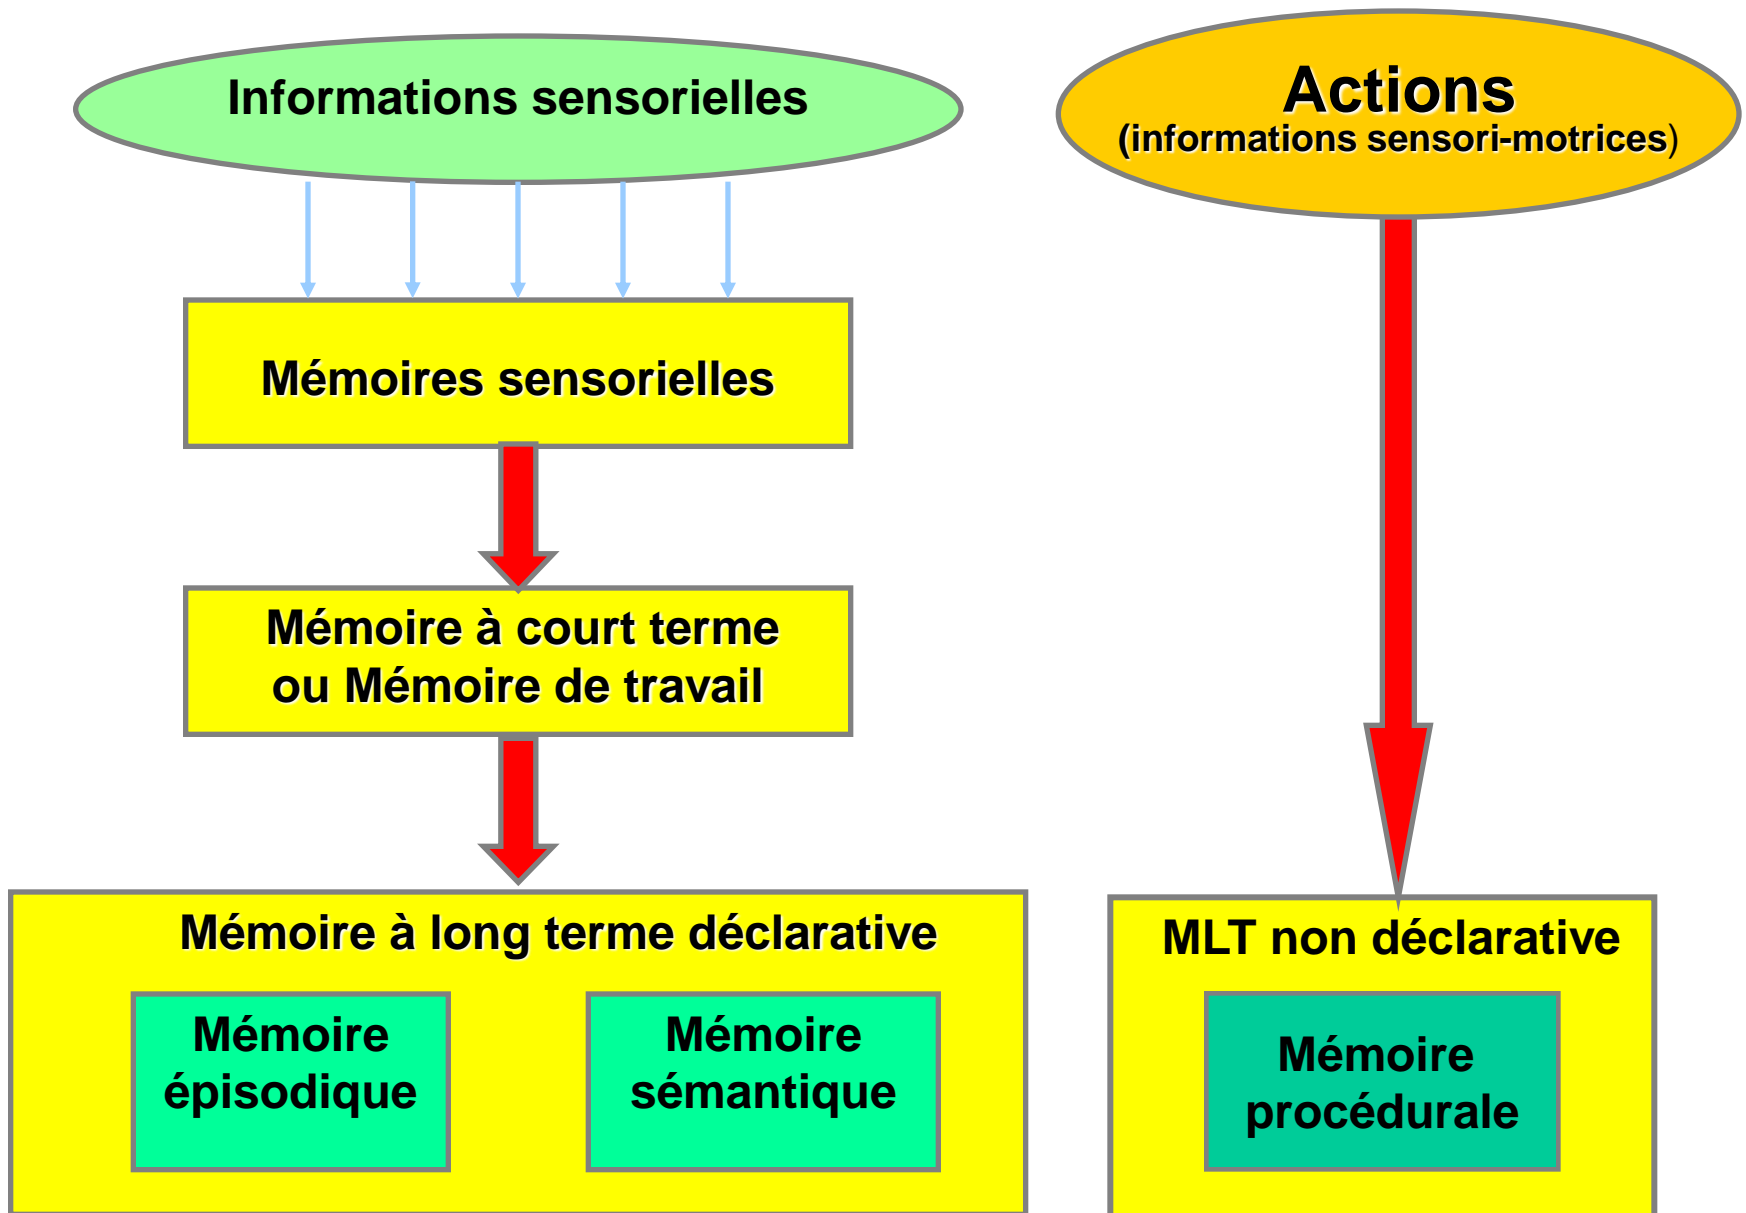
Informations sensorielles

Actions
(informations sensori-motrices)

Mémoires sensorielles

Mémoire à court terme
ou Mémoire de travail

Mémoire à long terme déclarative

Mémoire épisodique

Mémoire sémantique

MLT non déclarative

Mémoire procédurale